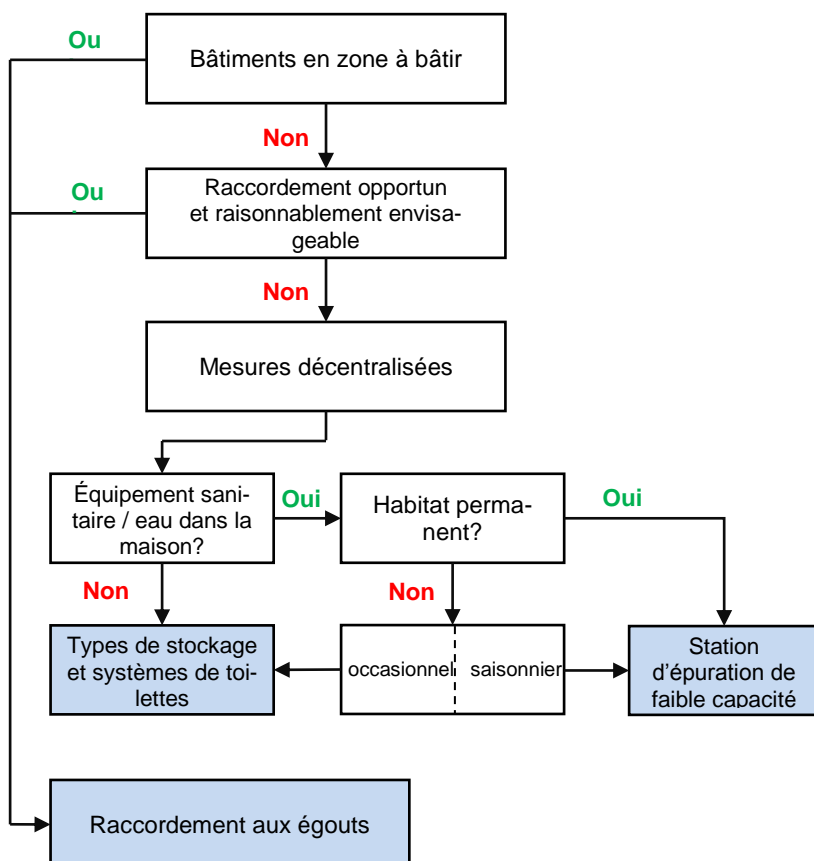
Ou

Bâtiments en zone à bâtir

Non

Ou

Raccordement opportun et raisonnablement envisageable

Non

Mesures décentralisées

Équipement sanitaire / eau dans la maison?

Oui

Habitat permanent?

Oui

Non

Non

Types de stockage et systèmes de toilettes

occasionnel

saisonnier

Station d'épuration de faible capacité

Raccordement aux égouts